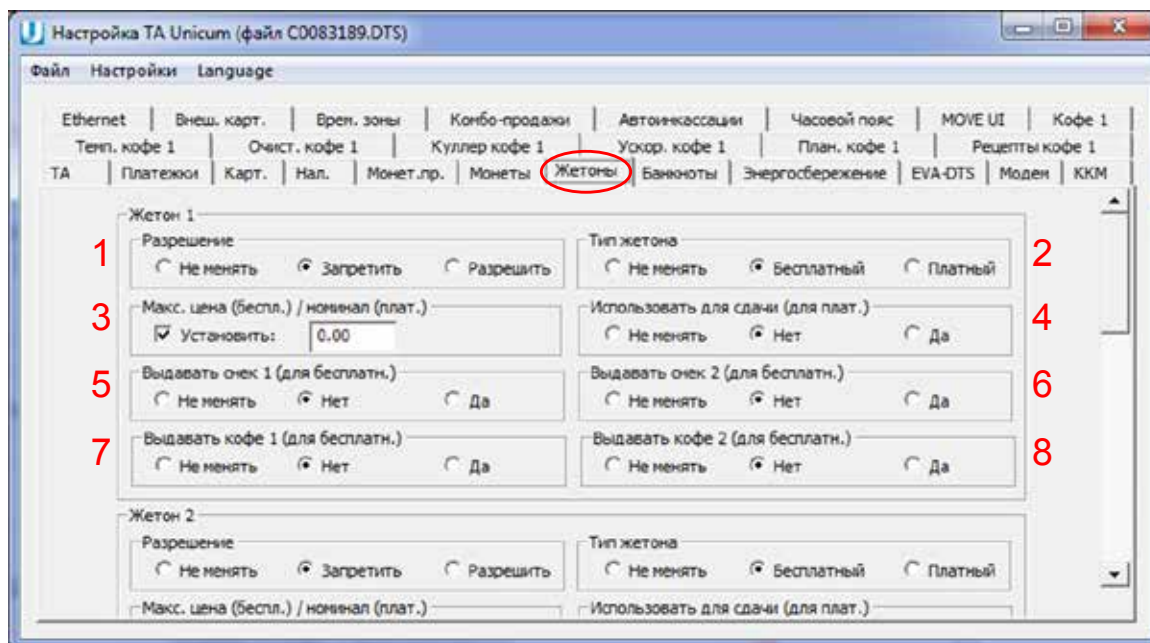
Настройка TA Unicum (файл C0083189.DTS)

Файл Настройки Language

Ethernet | Внеш. карт. | Врем. зоны | Комбо-продажи | Автоинкассации | Часовой пояс | MOVE UI | Кофе 1
Темп. кофе 1 | Очист. кофе 1 | Куллер кофе 1 | Ускор. кофе 1 | План. кофе 1 | Рецепты кофе 1
TA | Платежки | Карт. | Нал. | Монет.пр. | Монеты | Жетоны | Банкноты | Энергосбережение | EVA-DTS | Модем | ККМ

Жетон 1

1 Разрешение
Не менять Запретить Разрешить

2 Тип жетона
Не менять Бесплатный Платный

3 Макс. цена (беспл.) / номинал (плат.)
Установить: 0.00

4 Использовать для сдачи (для плат.)
Не менять Нет Да

5 Выдавать chек 1 (для бесплатн.)
Не менять Нет Да

6 Выдавать chек 2 (для бесплатн.)
Не менять Нет Да

7 Выдавать кофе 1 (для бесплатн.)
Не менять Нет Да

8 Выдавать кофе 2 (для бесплатн.)
Не менять Нет Да

Жетон 2

Разрешение
Не менять Запретить Разрешить

Тип жетона
Не менять Бесплатный Платный

Макс. цена (беспл.) / номинал (плат.)

Использовать для сдачи (для плат.)